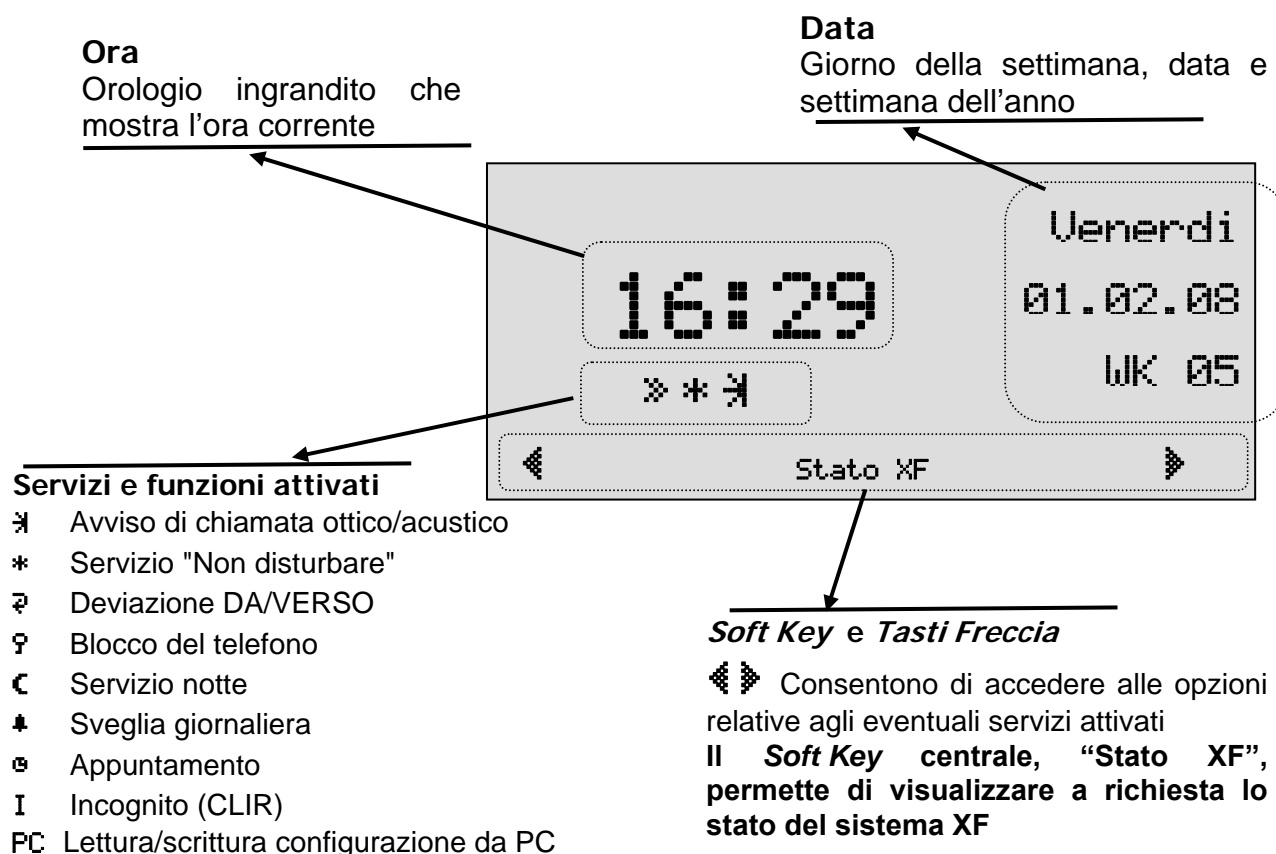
**Ora**
Orologio ingrandito che mostra l'ora corrente

**Data**
Giorno della settimana, data e settimana dell'anno

16:29

Venerdi
01.02.08
WK 05

Stato XF

**Servizi e funzioni attivati**
Avviso di chiamata ottico/acustico
Servizio "Non disturbare"
Deviazione DA/VERSO
Blocco del telefono
Servizio notte
Sveglia giornaliera
Appuntamento
I Incognito (CLIR)
PC Lettura/scrittura configurazione da PC

***Soft Key* e *Tasti Freccia***
Consentono di accedere alle opzioni relative agli eventuali servizi attivati
**Il *Soft Key* centrale, "Stato XF", permette di visualizzare a richiesta lo stato del sistema XF**